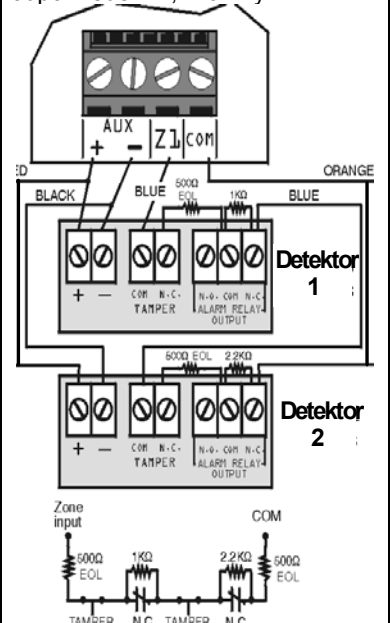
AUX
+ −
Z1
COM
ED
ORANGE
BLACK
BLUE
500Ω EOL
1KΩ
BLUE
+ −
COM N.C.
TAMPER
N.O. COM N.C.
ALARM RELAY OUTPUT
Detektor 1
500Ω EOL
2.2KΩ
+ −
COM N.C.
TAMPER
N.O. COM N.C.
ALARM RELAY OUTPUT
Detektor 2
Zone input
COM
500Ω EOL
1KΩ
2.2KΩ
500Ω EOL
TAMPER
N.C.
TAMPER
N.C.